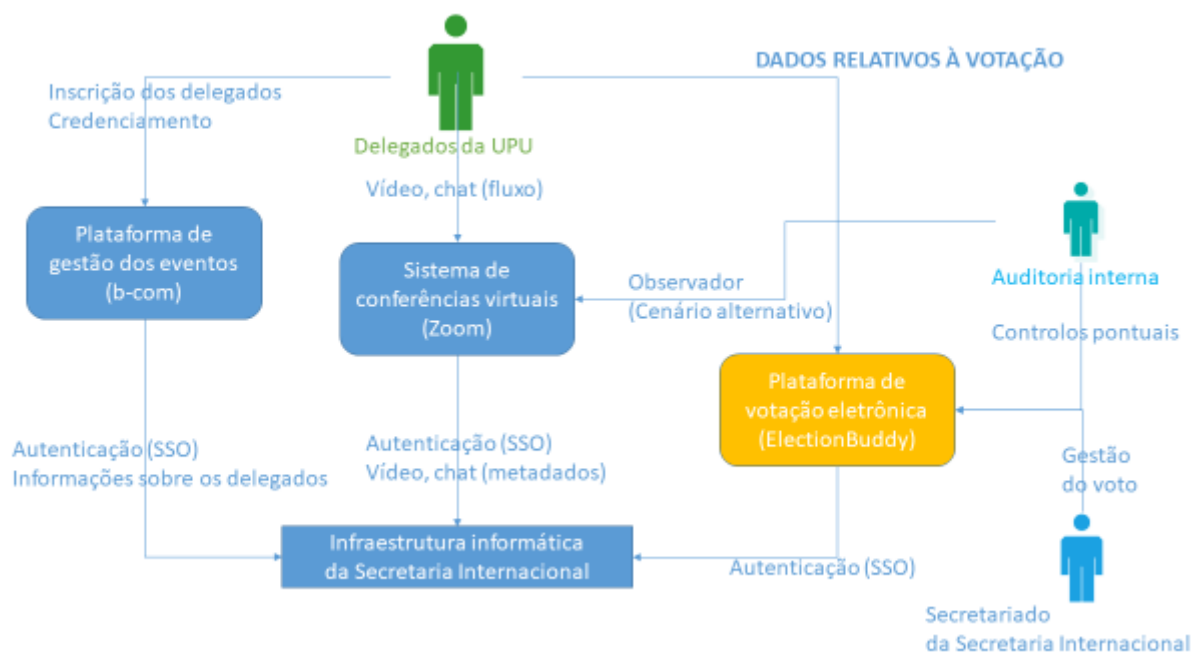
DADOS RELATIVOS À VOTAÇÃO

Inscrição dos delegados
Credenciamento

Delegados da UPU

Vídeo, chat (fluxo)

Plataforma de gestão dos eventos (b-com)

Sistema de conferências virtuais (Zoom)

Observador
(Cenário alternativo)

Auditoria interna

Controlos pontuais

Plataforma de votação eletrônica (ElectionBuddy)

Autenticação (SSO)
Informações sobre os delegados

Autenticação (SSO)
Vídeo, chat (metadados)

Gestão do voto

Infraestrutura informática da Secretaria Internacional

Autenticação (SSO)

Secretariado
da Secretaria Internacional